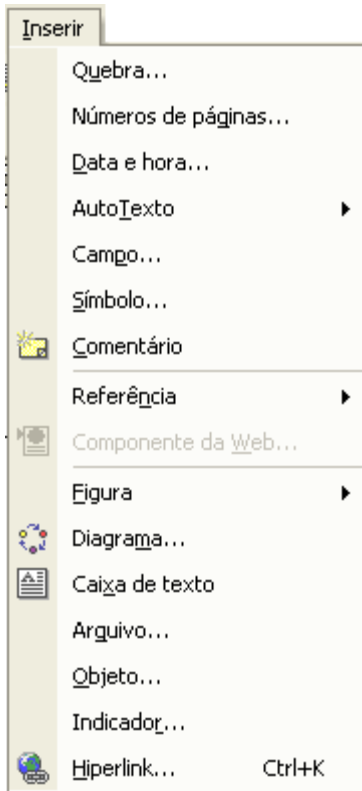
Inserir

Quebra...
Números de páginas...
Data e hora...
AutoTexto
Campo...
Símbolo...
Comentário
Referência
Componente da Web...
Figura
Diagrama...
Caixa de texto
Arquivo...
Objeto...
Indicador...
Hiperlink... Ctrl+K